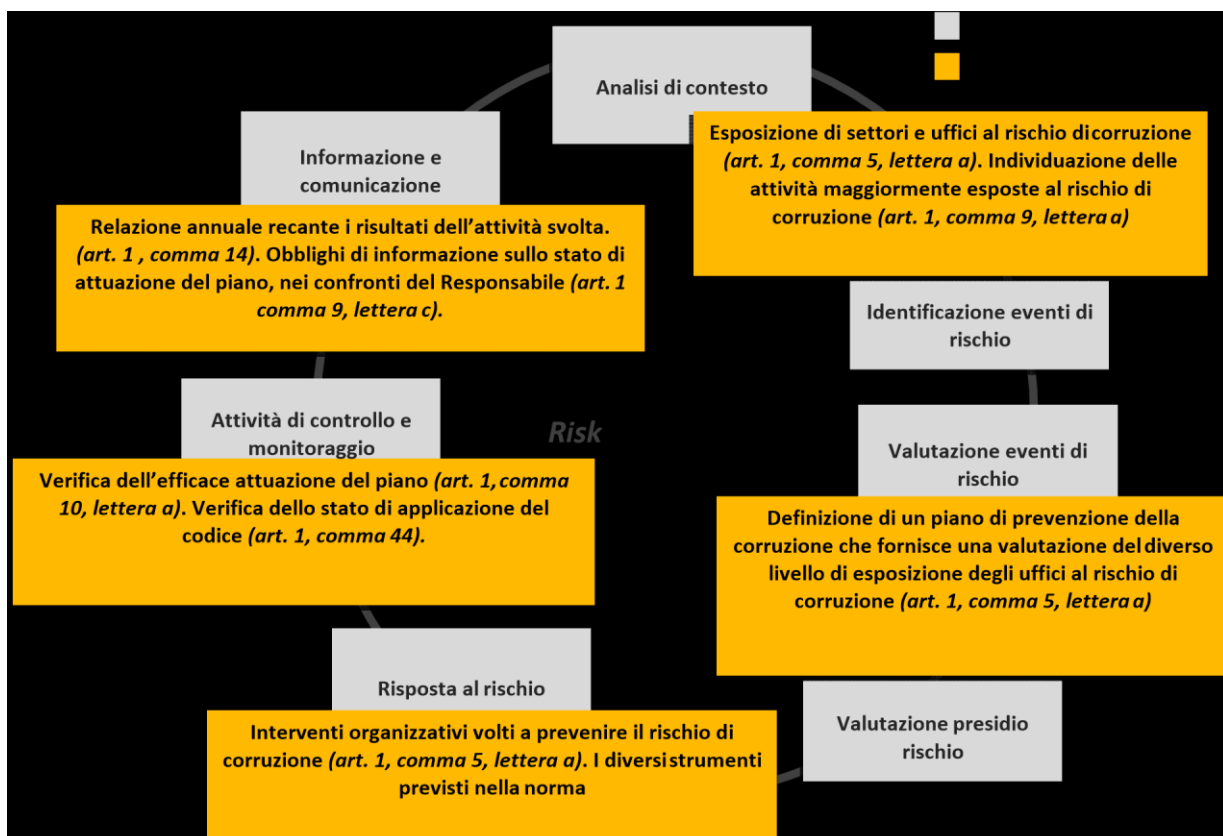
Analisi di contesto

Esposizione di settori e uffici al rischio dicorruzione *(art. 1, comma 5, lettera a)*. Individuazione delle attività maggiormente esposte al rischio di corruzione *(art. 1, comma 9, lettera a)*

Identificazione eventi di rischio

Valutazione eventi di rischio

Definizione di un piano di prevenzione della corruzione che fornisce una valutazione del diverso livello di esposizione degli uffici al rischio di corruzione *(art. 1, comma 5, lettera a)*

Valutazione presidio rischio

Risposta al rischio

Interventi organizzativi volti a prevenire il rischio di corruzione *(art. 1, comma 5, lettera a)*. I diversi strumenti previsti nella norma

Attività di controllo e monitoraggio

Verifica dell'efficace attuazione del piano *(art. 1, comma 10, lettera a)*. Verifica dello stato di applicazione del codice *(art. 1, comma 44)*.

Risk

Informazione e comunicazione

Relazione annuale recante i risultati dell'attività svolta. *(art. 1 , comma 14)*. Obblighi di informazione sullo stato di attuazione del piano, nei confronti del Responsabile *(art. 1 comma 9, lettera c)*.